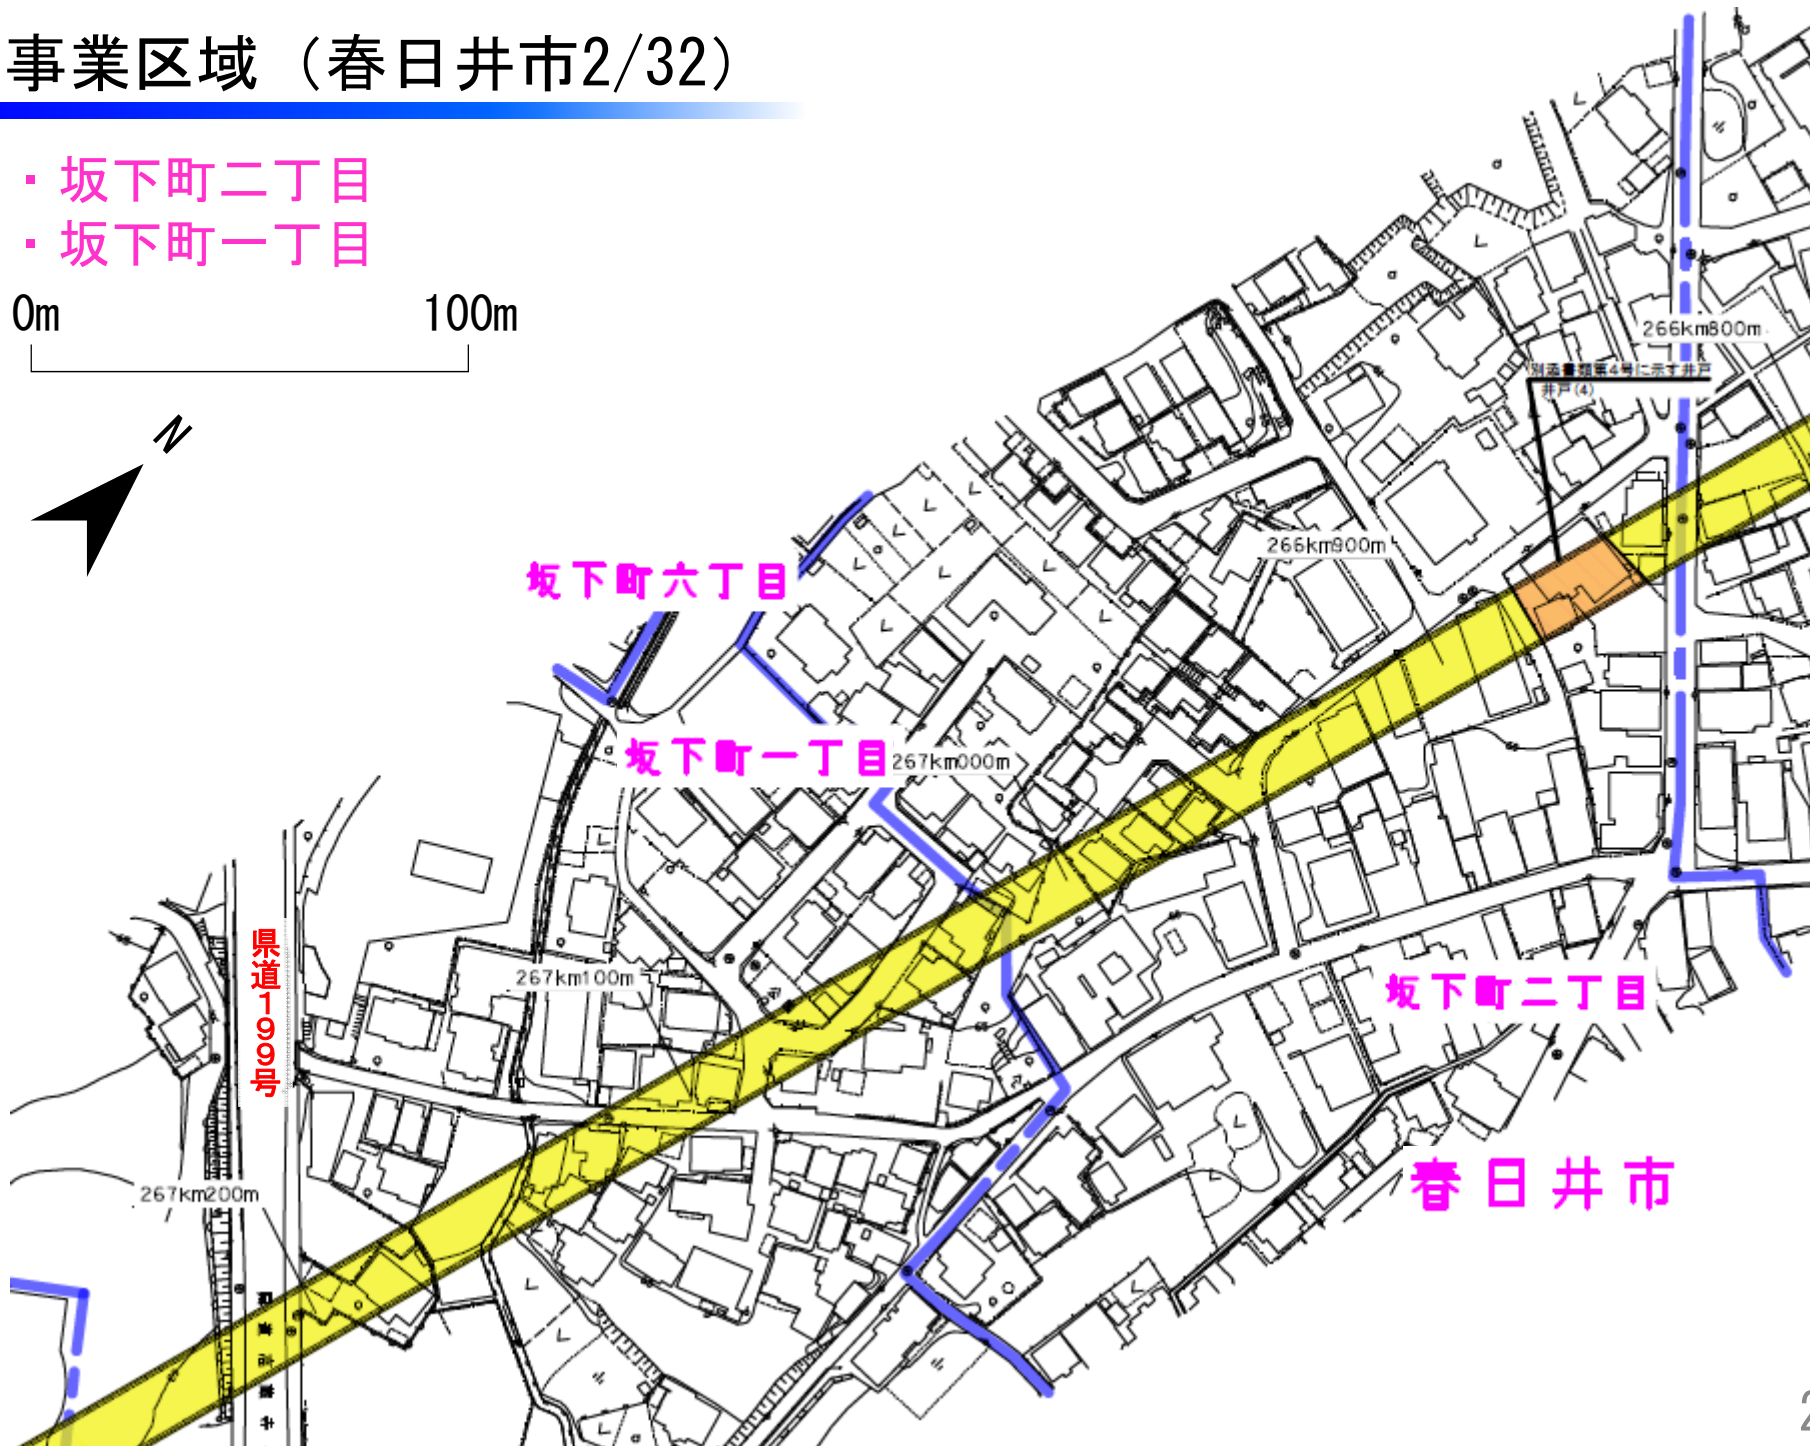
事業区域（春日井市2/32）

・坂下町二丁目
・坂下町一丁目

0m 100m

N

266km800m
別添書類第4号に示す井戸
井戸(4)
266km900m
坂下町六丁目
坂下町一丁目
267km000m
県道199号
267km100m
坂下町二丁目
春日井市
267km200m